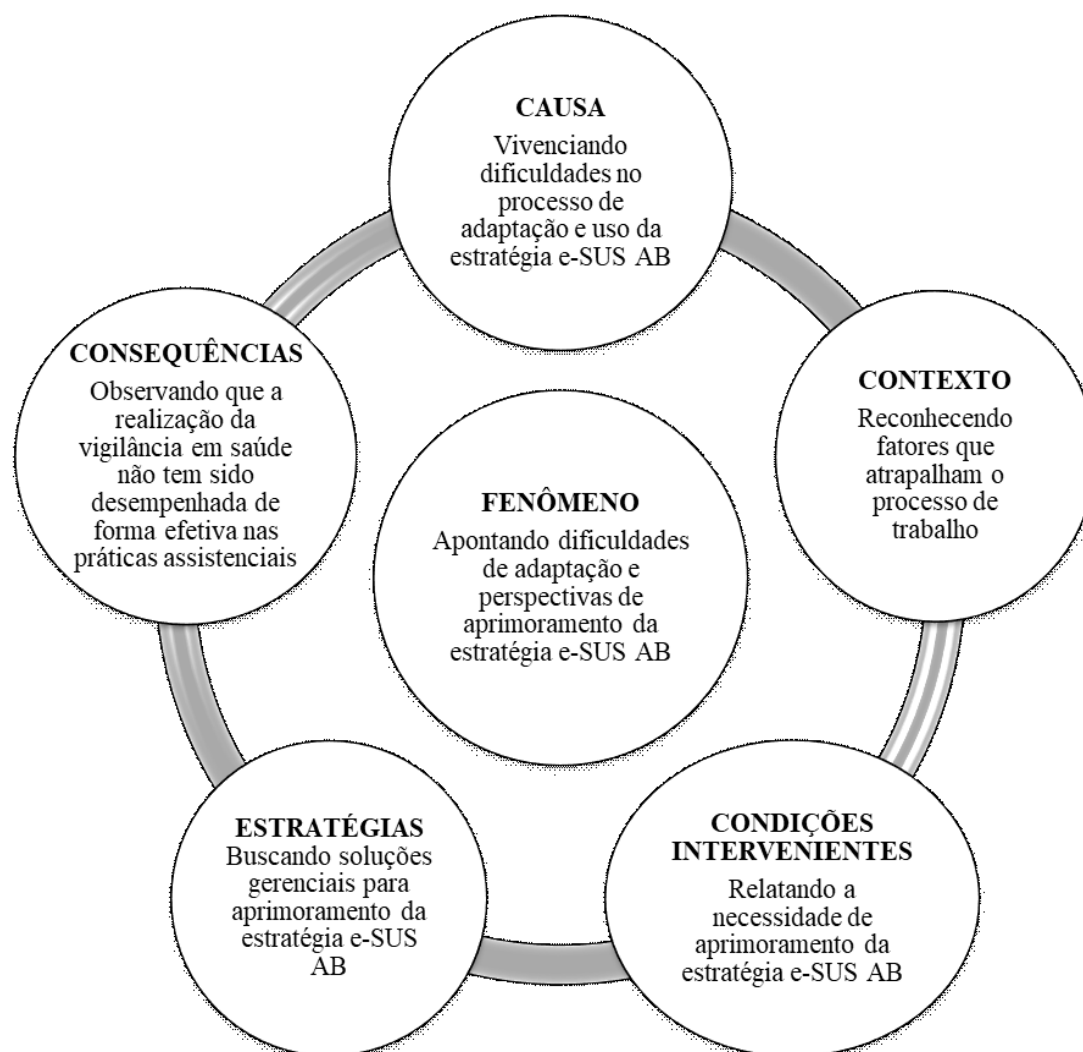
CAUSA
Vivenciando dificuldades no processo de adaptação e uso da estratégia e-SUS AB

CONSEQUÊNCIAS
Observando que a realização da vigilância em saúde não tem sido desempenhada de forma efetiva nas práticas assistenciais

CONTEXTO
Reconhecendo fatores que atrapalham o processo de trabalho

FENÔMENO
Apontando dificuldades de adaptação e perspectivas de aprimoramento da estratégia e-SUS AB

ESTRATÉGIAS
Buscando soluções gerenciais para aprimoramento da estratégia e-SUS AB

CONDIÇÕES INTERVENIENTES
Relatando a necessidade de aprimoramento da estratégia e-SUS AB